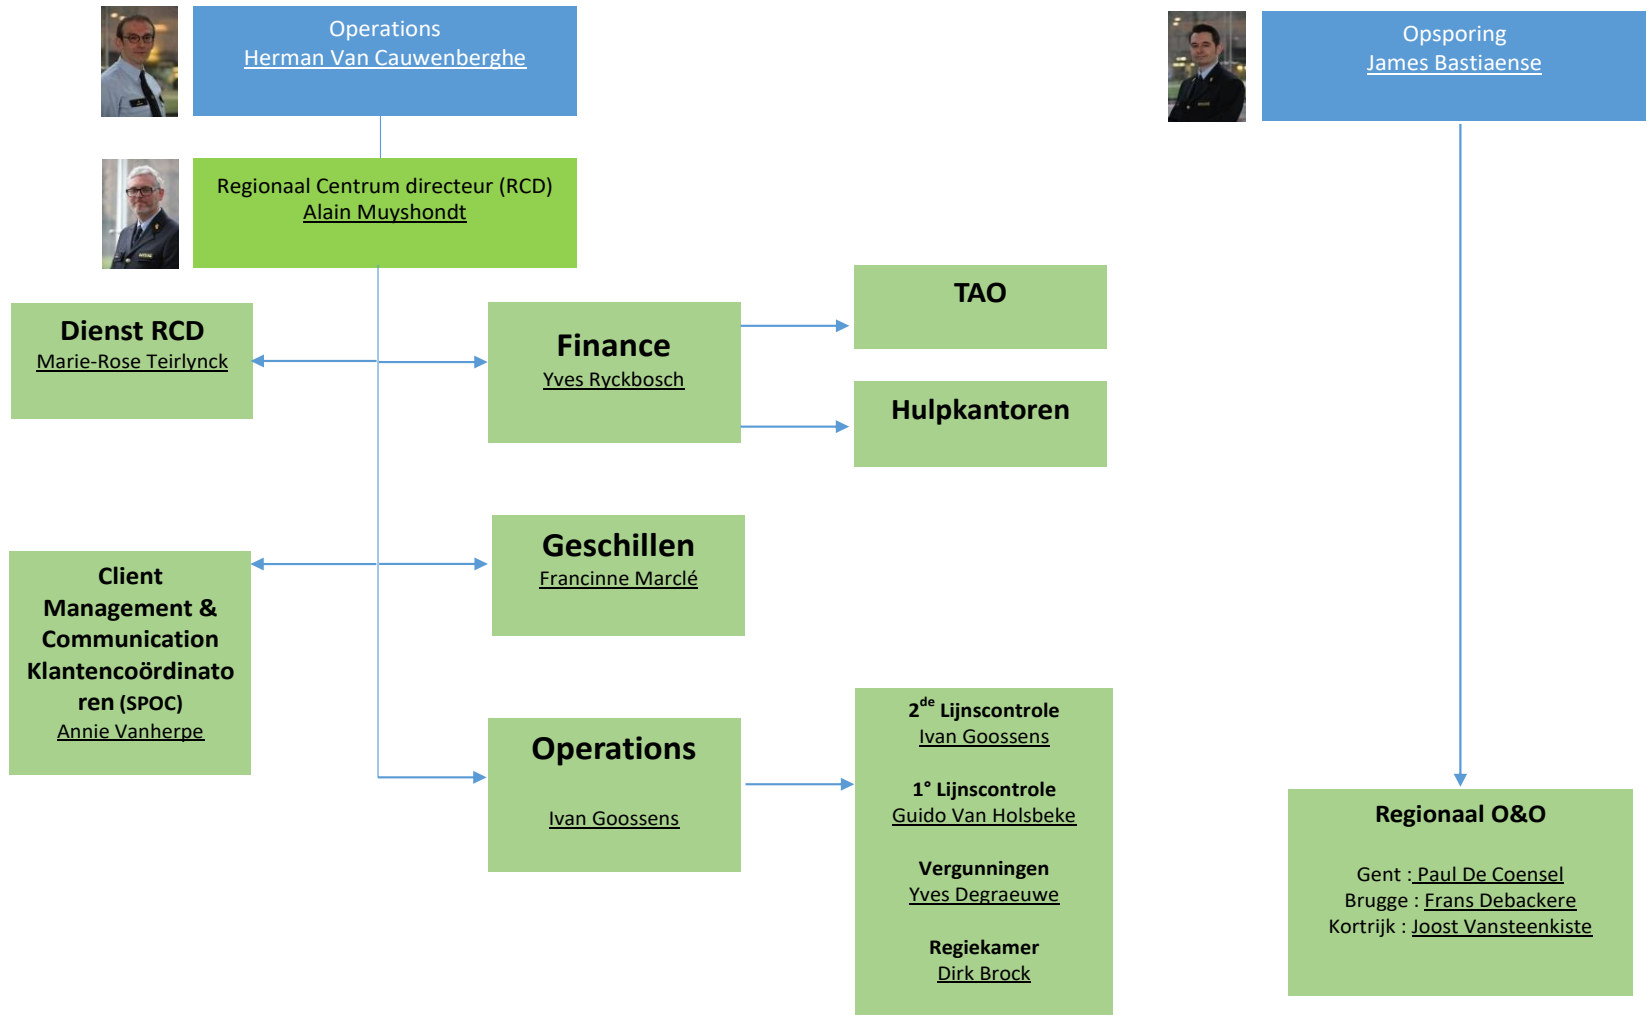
Operations
Herman Van Cauwenberghe

Opsporing
James Bastiaense

Regionaal Centrum directeur (RCD)
Alain Muyshondt

Dienst RCD
Marie-Rose Teirlynck

Finance
Yves Ryckbosch

TAO

Hulpkantoren

Client Management & Communication Klantencoördinatoren (SPOC)
Annie Vanherpe

Geschillen
Francinne Marclé

Operations

Ivan Goossens

$2^{de}$ Lijnscontrole
Ivan Goossens

1° Lijnscontrole
Guido Van Holsbeke

Vergunningen
Yves Degraeuwe

Regiekamer
Dirk Brock

Regionaal O&O

Gent : Paul De Coensel
Brugge : Frans Debackere
Kortrijk : Joost Vansteenkiste